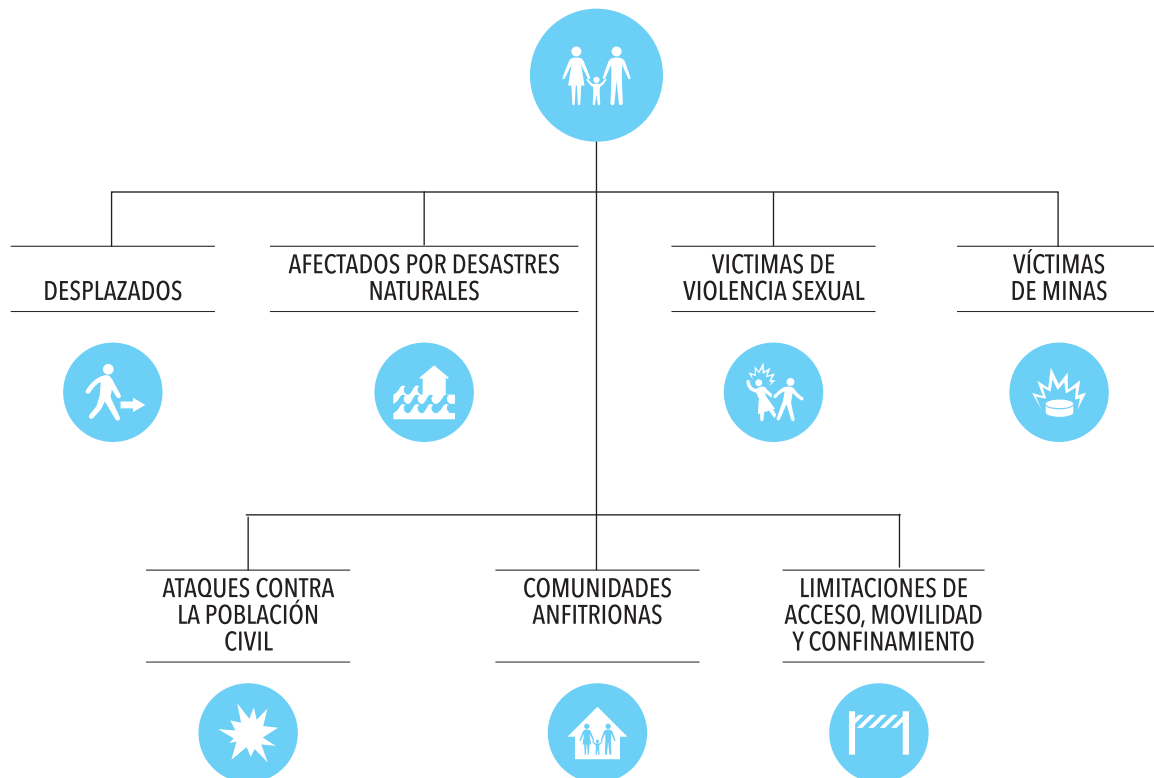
DESPLAZADOS

AFECTADOS POR DESASTRES NATURALES

VICTIMAS DE VIOLENCIA SEXUAL

VÍCTIMAS DE MINAS

ATAQUES CONTRA LA POBLACIÓN CIVIL

COMUNIDADES ANFITRIONAS

LIMITACIONES DE ACCESO, MOVILIDAD Y CONFINAMIENTO